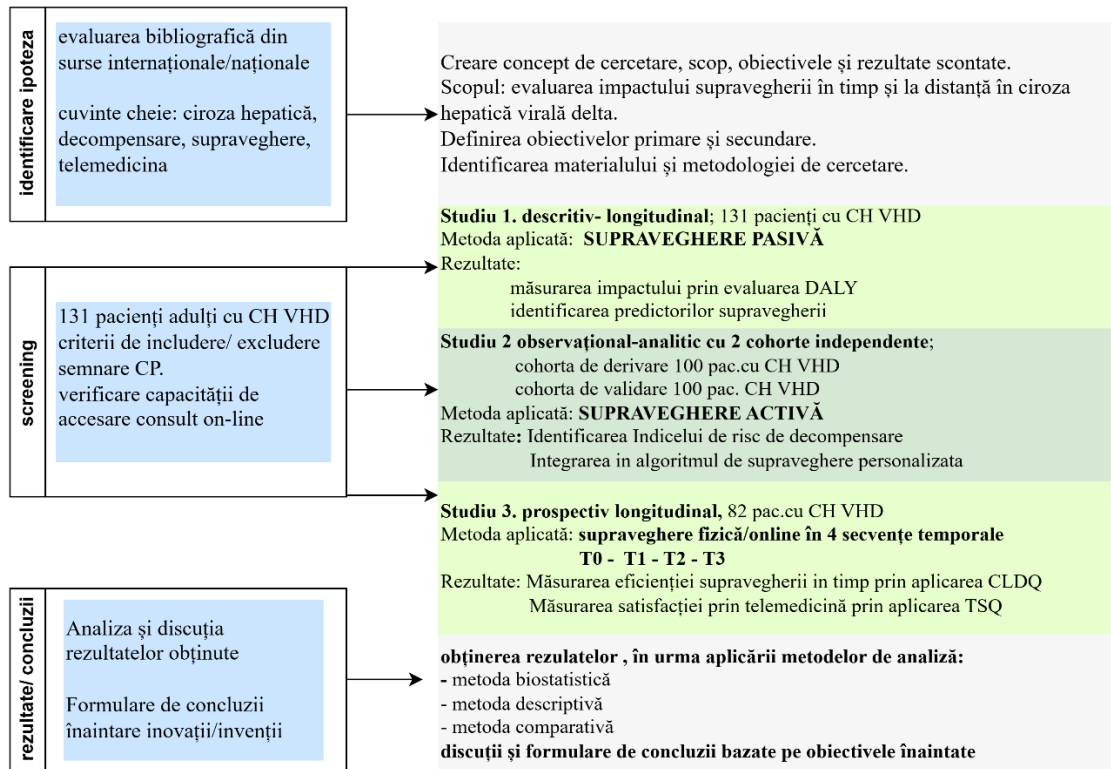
identificare ipoteza

evaluarea bibliografică din surse internaţionale/naţionale

cuvinte cheie: ciroza hepatică, decompensare, supraveghere, telemedicina

Creare concept de cercetare, scop, obiectivele şi rezultate scontate.
Scopul: evaluarea impactului supravegherii în timp şi la distanţă în ciroza hepatică virală delta.
Definirea obiectivelor primare şi secundare.
Identificarea materialului şi metodologiei de cercetare.

screening

131 pacienţi adulţi cu CH VHD criterii de includere/ excludere semnare CP.
verificare capacităţii de accesare consult on-line

Studiu 1. descritiv- longitudinal; 131 pacienţi cu CH VHD
Metoda aplicată: SUPRAVEGHERE PASIVĂ
Rezultate:
măsurarea impactului prin evaluarea DALY
identificarea predictorilor supravegherii

Studiu 2 observaţional-analitic cu 2 cohorte independente;
cohorta de derivare 100 pac.cu CH VHD
cohorta de validare 100 pac. CH VHD
Metoda aplicată: SUPRAVEGHERE ACTIVĂ
Rezultate: Identificarea Indicelui de risc de decompensare
Integrarea in algoritmul de supraveghere personalizata

Studiu 3. prospectiv longitudinal, 82 pac.cu CH VHD
Metoda aplicată: supraveghere fizică/online în 4 secvenţe temporale
T0 - T1 - T2 - T3
Rezultate: Măsurarea eficienţiei supravegherii in timp prin aplicarea CLDQ
Măsurarea satisfacţiei prin telemedicină prin aplicarea TSQ

rezultate/ concluzii

Analiza şi discuţia rezultatelor obţinute

Formulare de concluzii înaintare inovaţii/invenţii

obţinerea rezulatelor , în urma aplicării metodelor de analiză:
- metoda biostatistică
- metoda descriptivă
- metoda comparativă
discuţii şi formulare de concluzii bazate pe obiectivele înaintate